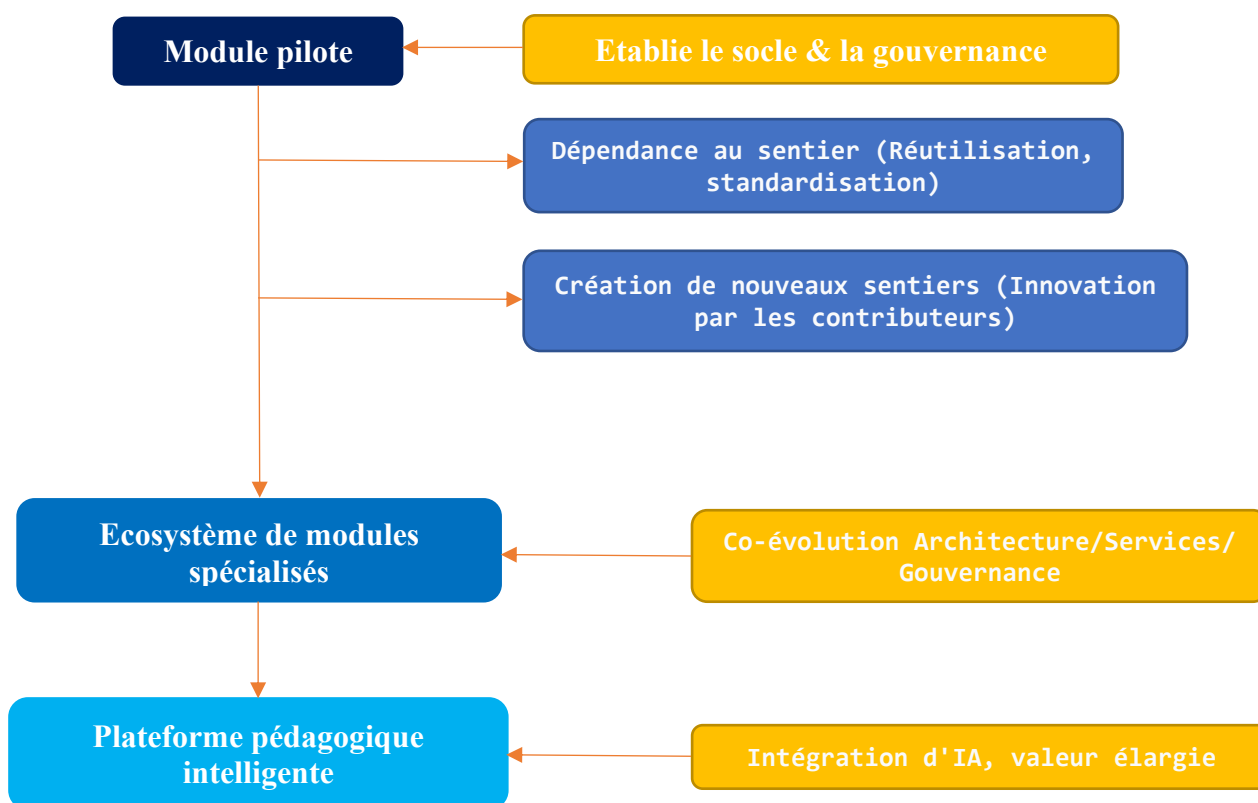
Module pilote

Etablie le socle & la gouvernance

Dépendance au sentier (Réutilisation, standardisation)

Création de nouveaux sentiers (Innovation par les contributeurs)

Ecosystème de modules spécialisés

Co-évolution Architecture/Services/ Gouvernance

Plateforme pédagogique intelligente

Intégration d'IA, valeur élargie